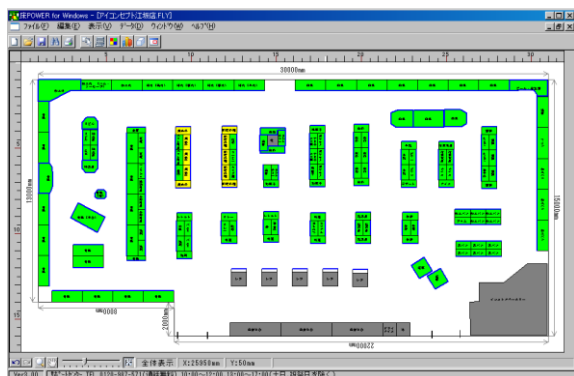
棚POWER for Windows - [アイコンセプト(工場店.FLY)]
ファイル(F) 編集(E) 表示(V) データ(D) ウィンドウ(W) ヘルプ(H)
5
10
15
20
25
30
30000mm
15000mm
15000mm
6000mm
2000mm
22000mm
全体表示 X:25950mm Y:50mm